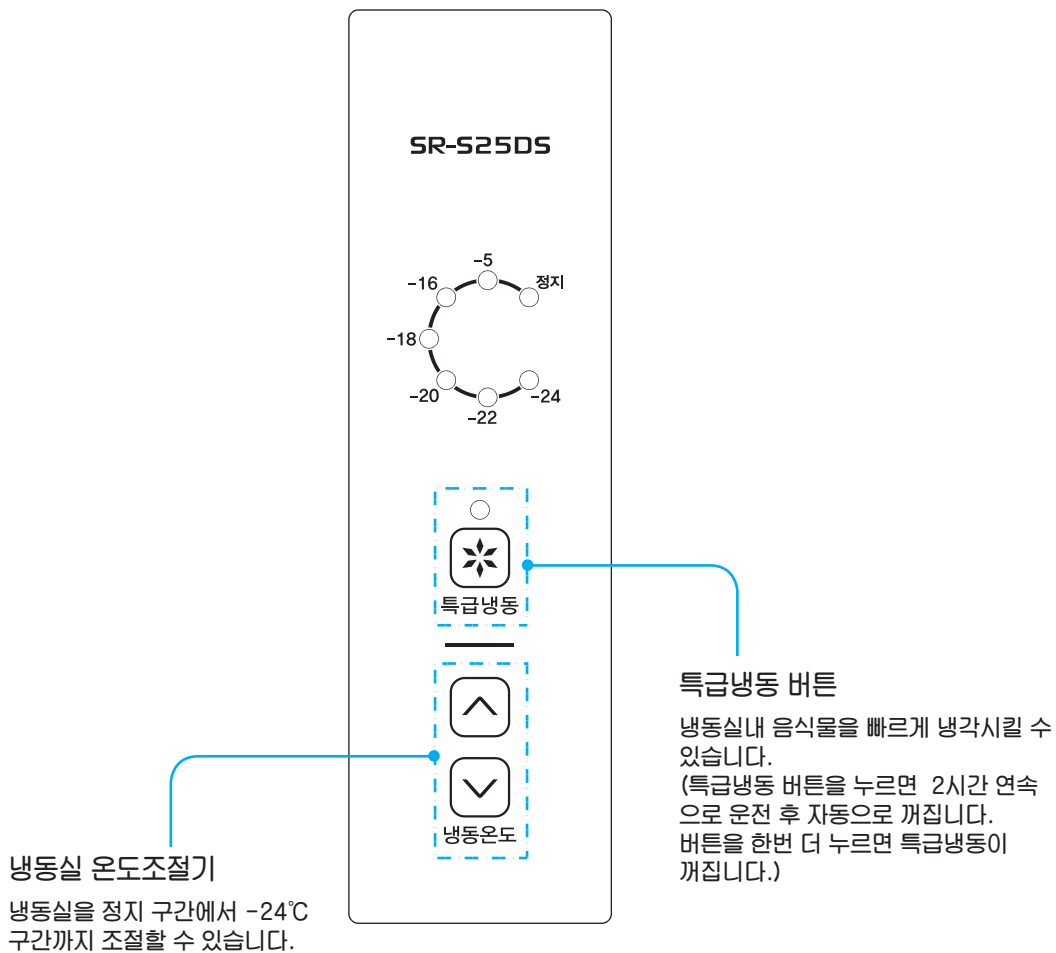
SR-S25DS

-5
-16
정지
-18
-20
-22
-24

특급냉동

냉동온도

특급냉동 버튼

냉동실내 음식물을 빠르게 냉각시킬 수 있습니다.
(특급냉동 버튼을 누르면 2시간 연속으로 운전 후 자동으로 꺼집니다.
버튼을 한번 더 누르면 특급냉동이 꺼집니다.)

냉동실 온도조절기

냉동실을 정지 구간에서 -24℃ 구간까지 조절할 수 있습니다.